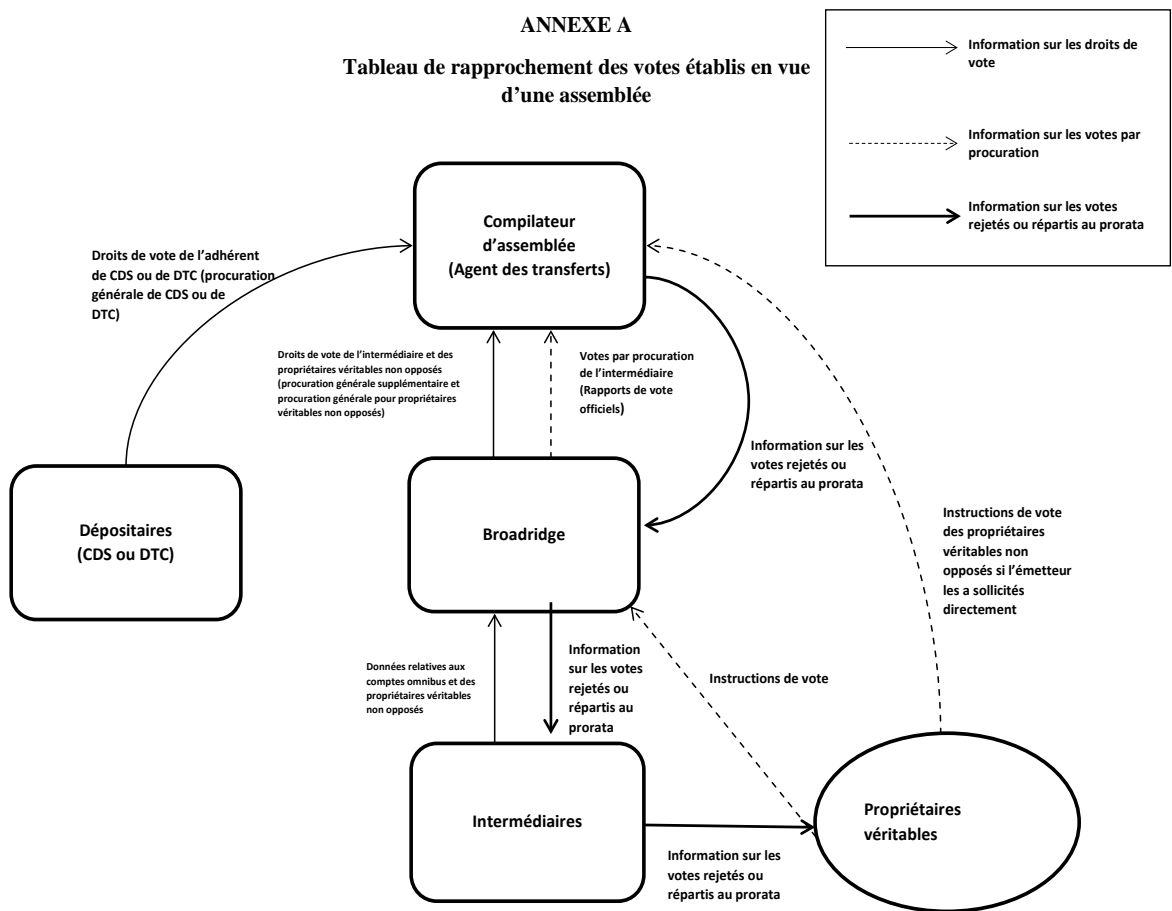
ANNEXE A

Tableau de rapprochement des votes établis en vue d'une assemblée

Information sur les droits de vote

Information sur les votes par procuration

Information sur les votes rejetés ou répartis au prorata

Compilateur d'assemblée (Agent des transferts)

Droits de vote de l'adhérent de CDS ou de DTC (procuration générale de CDS ou de DTC)

Droits de vote de l'intermédiaire et des propriétaires véritables non opposés (procuration générale supplémentaire et procuration générale pour propriétaires véritables non opposés)

Votes par procuration de l'intermédiaire (Rapports de vote officiels)

Information sur les votes rejetés ou répartis au prorata

Instructions de vote des propriétaires véritables non opposés si l'émetteur les a sollicités directement

Dépositaires (CDS ou DTC)

Broadridge

Données relatives aux comptes omnibus et des propriétaires véritables non opposés

Information sur les votes rejetés ou répartis au prorata

Instructions de vote

Intermédiaires

Propriétaires véritables

Information sur les votes rejetés ou répartis au prorata